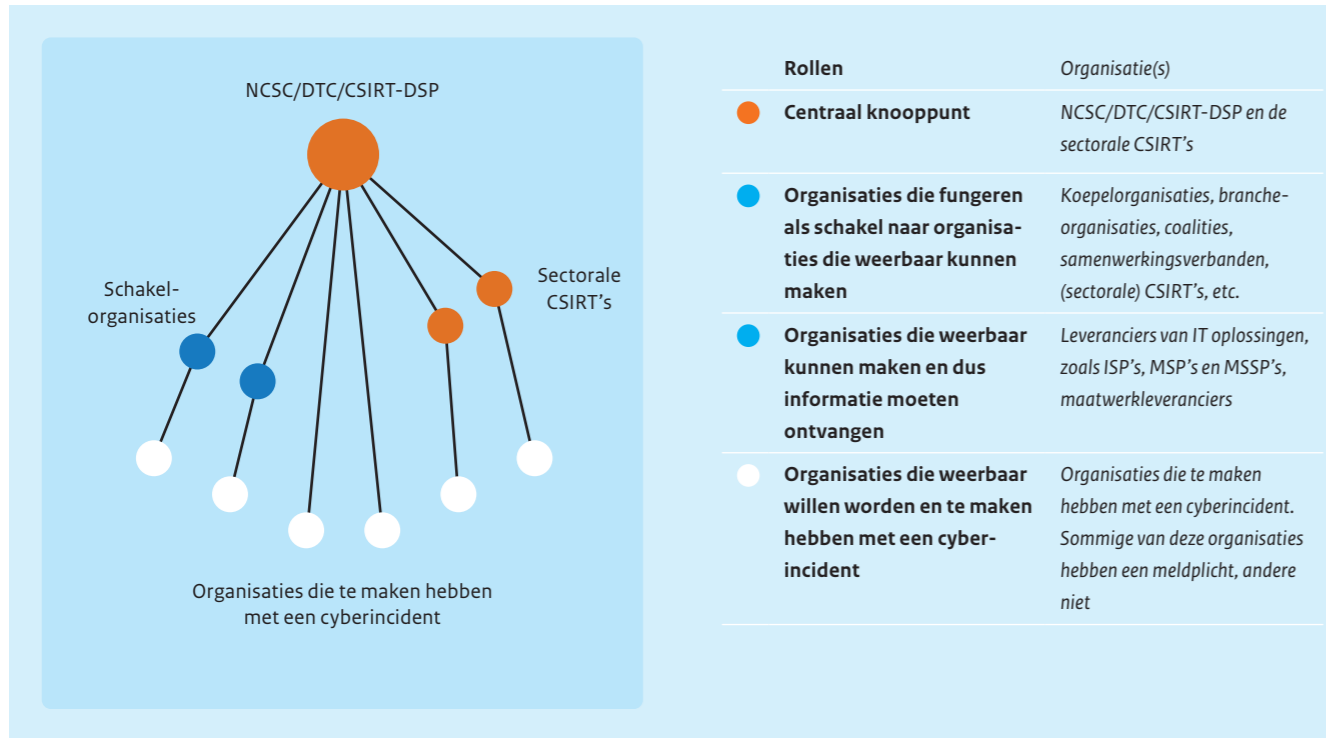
NCSC/DTC/CSIRT-DSP

Schakelorganisaties

Sectorale CSIRT's

Organisaties die te maken hebben met een cyberincident

| Rollen | Organisatie(s) |
|---|---|
| Centraal knooppunt | NCSC/DTC/CSIRT-DSP en de sectorale CSIRT's |
| Organisaties die fungeren als schakel naar organisaties die weerbaar kunnen maken | Koepelorganisaties, brancheorganisaties, coalities, samenwerkingsverbanden, (sectorale) CSIRT's, etc. |
| Organisaties die weerbaar kunnen maken en dus informatie moeten ontvangen | Leveranciers van IT oplossingen, zoals ISP's, MSP's en MSSP's, maatwerkleveranciers |
| Organisaties die weerbaar willen worden en te maken hebben met een cyberincident | Organisaties die te maken hebben met een cyberincident. Sommige van deze organisaties hebben een meldplicht, andere niet |